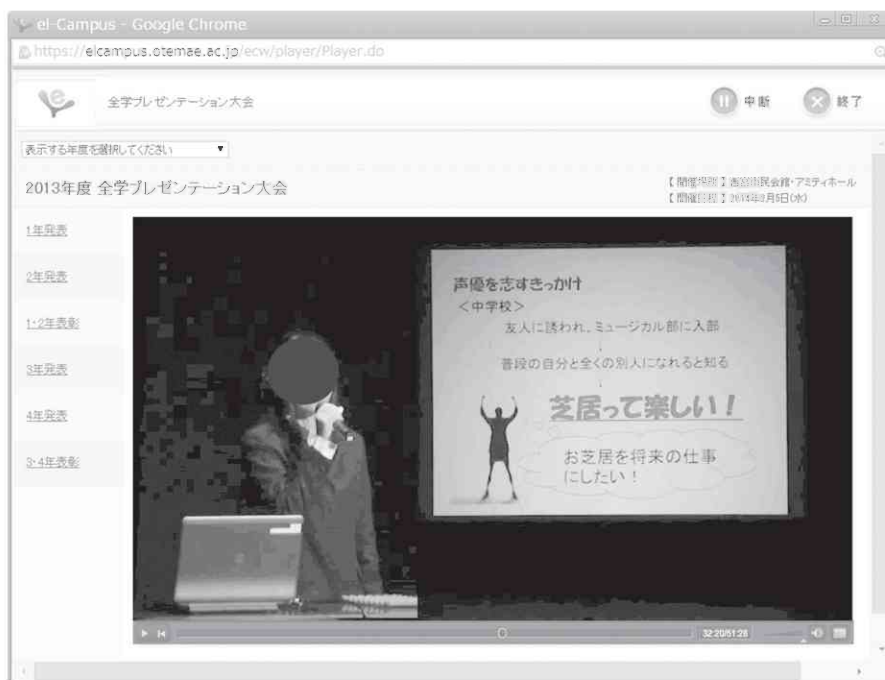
el-Campus - Google Chrome
https://elcampus.otemae.ac.jp/ecw/player/Player.do

全学プレゼンテーション大会
中断
終了

表示する年度を選択してください

2013年度 全学プレゼンテーション大会
【開催場所】西宮市民会館・アミティホール
【開催日程】2014年2月5日(水)

1年発表
2年発表
1·2年表彰
3年発表
4年発表
3·4年表彰

声優を志すきっかけ
<中学校>
友人に誘われ、ミュージカル部に入部
普段の自分と全くの別人になれると知る
芝居って楽しい!
お芝居を将来の仕事にしたい!

32:20/51:28